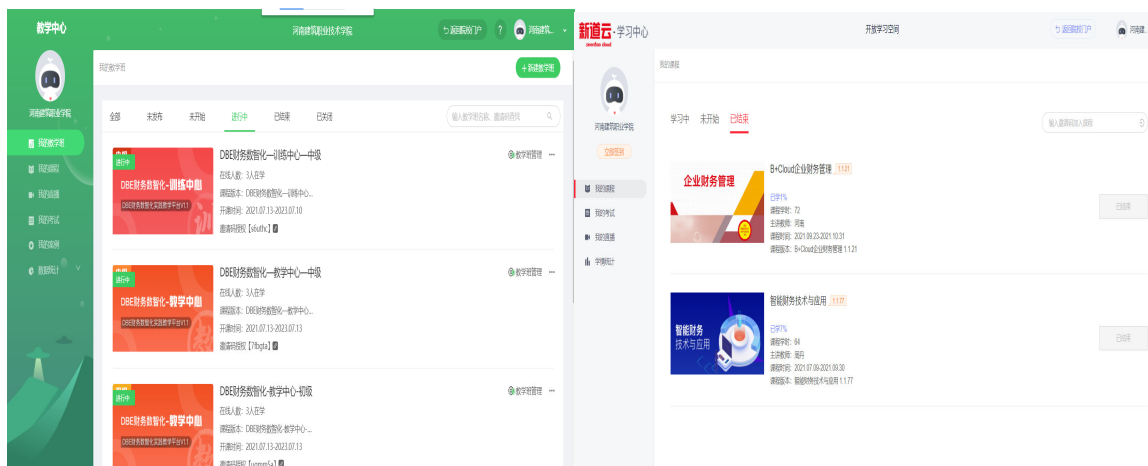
教学中心

河南建筑职业技术学院

返回新门户 ? 河南建筑...

河南建筑职业学院

我的教学班
我的课程
我的直播
我的考试
我的题库
数据统计

我的教学班

+新建教学班

全部 未发布 未开始 进行中 已结束 已关闭

输入教学班名称、邀请码搜索

进行中
DBE财务数智化-训练中心
DBE财务数智化实践教学平台V1.1

DBE财务数智化—训练中心—中级
在线人数：3人在学
课程版本：DBE财务数智化—训练中心...
开课时间：2021.07.13-2023.07.10
邀请码授权【a6uthx】

教学班管理 ···

进行中
DBE财务数智化-教学中心
DBE财务数智化实践教学平台V1.1

DBE财务数智化—教学中心—中级
在线人数：3人在学
课程版本：DBE财务数智化—教学中心...
开课时间：2021.07.13-2023.07.13
邀请码授权【7fbgta】

教学班管理 ···

进行中
DBE财务数智化-教学中心
DBE财务数智化实践教学平台V1.1

DBE财务数智化-教学中心-初级
在线人数：3人在学
课程版本：DBE财务数智化-教学中心...
开课时间：2021.07.13-2023.07.13
邀请码授权【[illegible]】

教学班管理 ···

新道云·学习中心

开放学习空间

返回新门户

河南建...

河南建筑职业技术学院

立即签到

我的课程
我的考试
我的直播
学情统计

我的课程

学习中 未开始 已结束

输入课程名称加入课程

企业财务管理

B+Cloud企业财务管理 1.1.21
已学1%
课程学时：72
主讲教师：河南
课程时间：2021.09.23-2021.10.31
课程版本：B+Cloud企业财务管理 1.1.21

已结束

智能财务
技术与应用

智能财务技术与应用 1.1.77
已学7%
课程学时：64
主讲教师：南丹
课程时间：2021.07.09-2021.09.30
课程版本：智能财务技术与应用 1.1.77

已结束